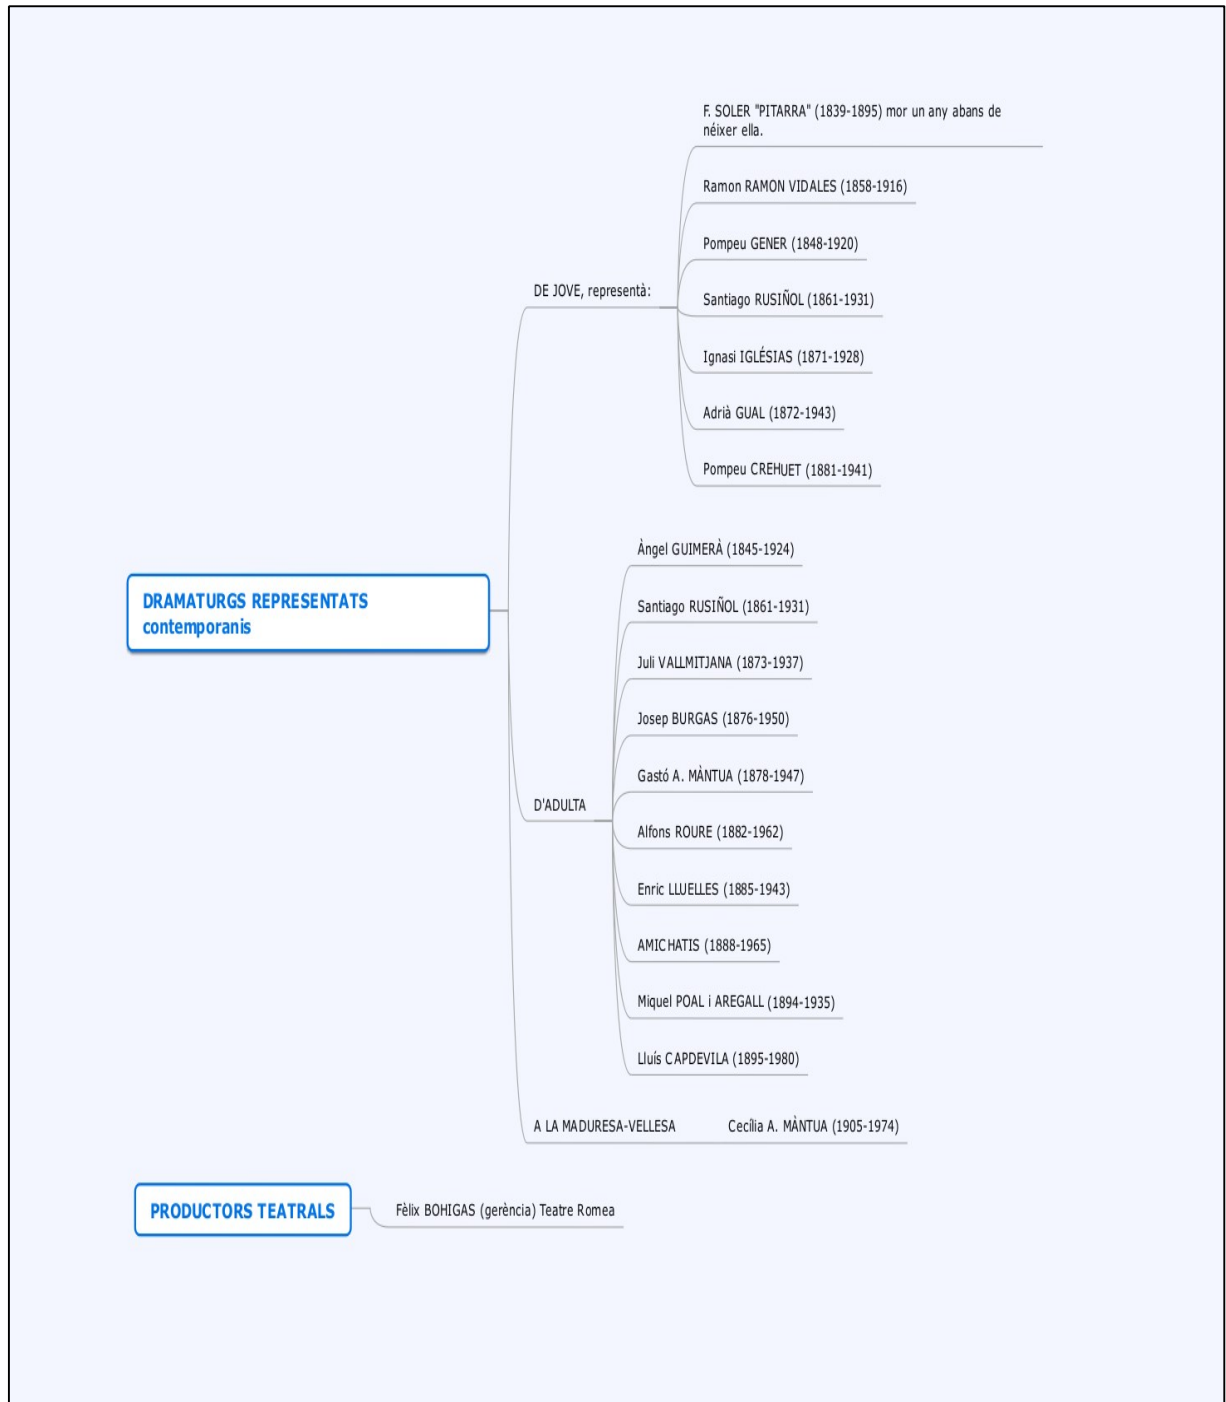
DRAMATURGS REPRESENTATS contemporanis

DE JOVE, representà:

F. SOLER "PITARRA" (1839-1895) mor un any abans de néixer ella.

Ramon RAMON VIDALES (1858-1916)

Pompeu GENER (1848-1920)

Santiago RUSIÑOL (1861-1931)

Ignasi IGLÉSIAS (1871-1928)

Adrià GUAL (1872-1943)

Pompeu CREHUET (1881-1941)

D'ADULTA

Àngel GUIMERÀ (1845-1924)

Santiago RUSIÑOL (1861-1931)

Juli VALLMITJANA (1873-1937)

Josep BURGAS (1876-1950)

Gastó A. MÀNTUA (1878-1947)

Alfons ROURE (1882-1962)

Enric LLUELLES (1885-1943)

AMICHATIS (1888-1965)

Miquel POAL i AREGALL (1894-1935)

Lluís CAPDEVILA (1895-1980)

A LA MADURESA-VELLESA

Cecília A. MÀNTUA (1905-1974)

PRODUCTORS TEATRALS

Fèlix BOHIGAS (gerència) Teatre Romea